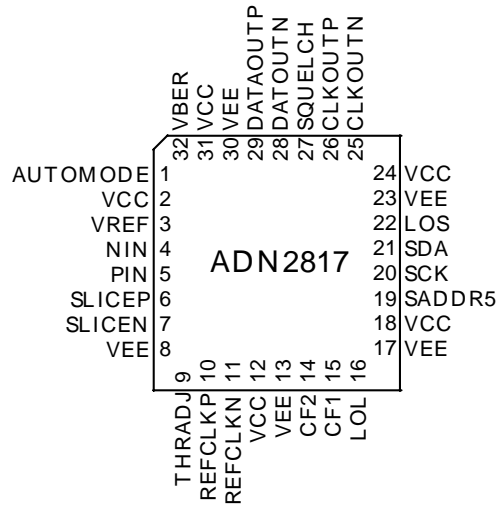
32 VBER
31 VCC
30 VEE
29 DATAOUTP
28 DATOUTN
27 SQUELCH
26 CLKOUTP
25 CLKOUTN

AUTOMODE 1
VCC 2
VREF 3
NIN 4
PIN 5
SLICEP 6
SLICEN 7
VEE 8

ADN2817

24 VCC
23 VEE
22 LOS
21 SDA
20 SCK
19 SADDR5
18 VCC
17 VEE

9 THRADJ
10 REFCLKP
11 REFCLKN
12 VCC
13 VEE
14 CF2
15 CF1
16 LOL